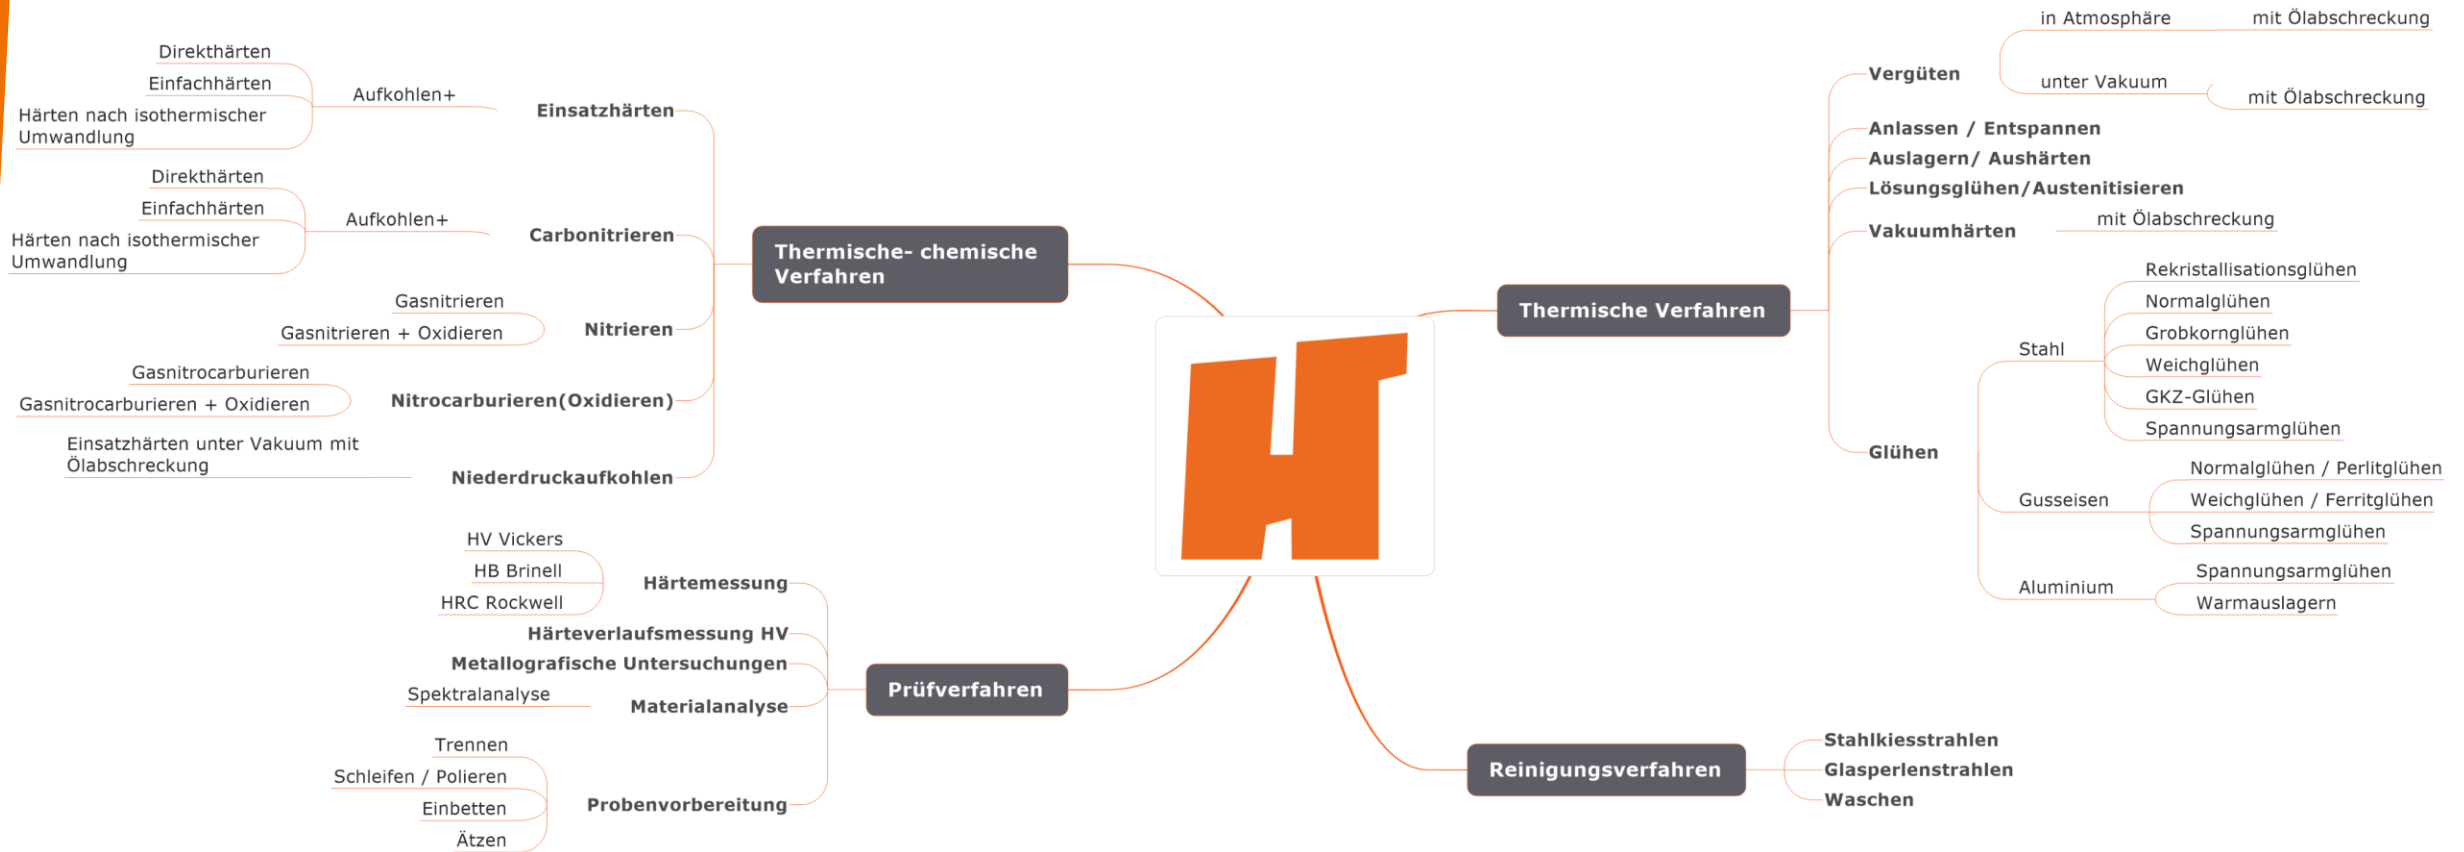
Thermische- chemische Verfahren

Einsatzhärten
Aufkohlen+
Direkthärten
Einfachhärten
Härten nach isothermischer Umwandlung

Carbonitrieren
Aufkohlen+
Direkthärten
Einfachhärten
Härten nach isothermischer Umwandlung

Nitrieren
Gasnitrieren
Gasnitrieren + Oxidieren

Nitrocarburieren(Oxidieren)
Gasnitrocarburieren
Gasnitrocarburieren + Oxidieren

Niederdruckaufkohlen
Einsatzhärten unter Vakuum mit Ölabschreckung

Thermische Verfahren

Vergüten
in Atmosphäre
mit Ölabschreckung
unter Vakuum
mit Ölabschreckung

Anlassen / Entspannen
Auslagern/ Aushärten
Lösungsglühen/Austenitisieren
Vakuumhärten
mit Ölabschreckung

Glühen
Stahl
Rekristallisationsglühen
Normalglühen
Grobkornglühen
Weichglühen
GKZ-Glühen
Spannungsarmglühen
Gusseisen
Normalglühen / Perlitglühen
Weichglühen / Ferritglühen
Spannungsarmglühen
Aluminium
Spannungsarmglühen
Warmauslagern

Prüfverfahren

Härtemessung
HV Vickers
HB Brinell
HRC Rockwell
Härteverlaufsmessung HV
Metallografische Untersuchungen
Materialanalyse
Spektralanalyse
Probenvorbereitung
Trennen
Schleifen / Polieren
Einbetten
Ätzen

Reinigungsverfahren
Stahlkiesstrahlen
Glasperlenstrahlen
Waschen